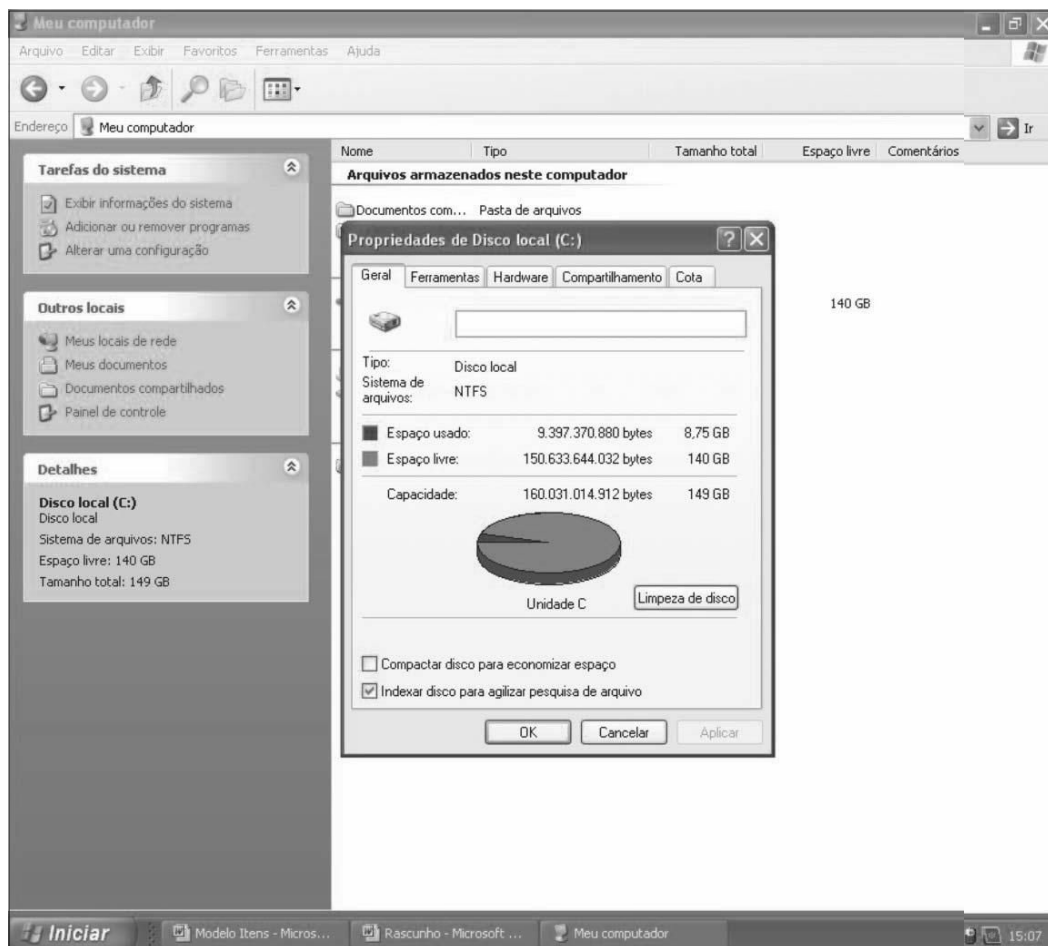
Meu computador

Arquivo Editar Exibir Favoritos Ferramentas Ajuda

Endereço Meu computador

Ir

Tarefas do sistema

Exibir informações do sistema
Adicionar ou remover programas
Alterar uma configuração

Outros locais

Meus locais de rede
Meus documentos
Documentos compartilhados
Painel de controle

Detalhes

Disco local (C:)
Disco local
Sistema de arquivos: NTFS
Espaço livre: 140 GB
Tamanho total: 149 GB

| Nome | Tipo | Tamanho total | Espaço livre | Comentários |
|---|---|---|---|---|

Arquivos armazenados neste computador

Documentos com... Pasta de arquivos

140 GB

Propriedades de Disco local (C:)

Geral Ferramentas Hardware Compartilhamento Cota

Tipo: Disco local
Sistema de arquivos: NTFS

| | | |
|---|---|---|
| Espaço usado: | 9.397.370.880 bytes | 8,75 GB |
| Espaço livre: | 150.633.644.032 bytes | 140 GB |
| Capacidade: | 160.031.014.912 bytes | 149 GB |

Unidade C

Limpeza de disco

Compactar disco para economizar espaço
Indexar disco para agilizar pesquisa de arquivo

OK Cancelar Aplicar

Iniciar Modelo Itens - Micros... Rascunho - Microsoft ... Meu computador 15:07